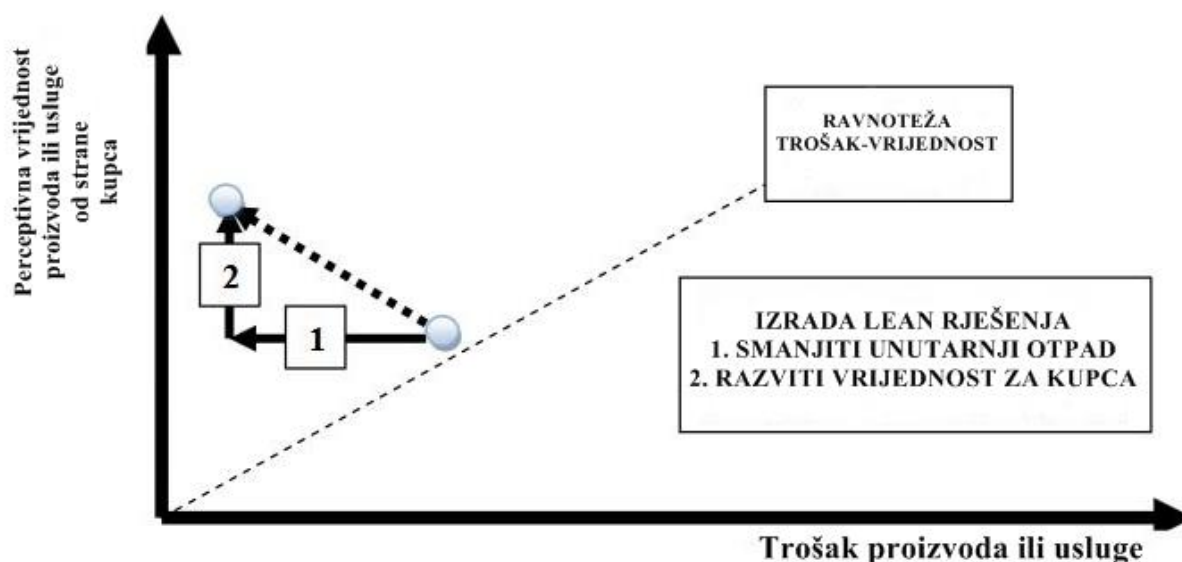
Perceptivna vrijednost proizvoda ili usluge od strane kupca

RAVNOTEŽA TROŠAK-VRIJEDNOST

2

1

IZRADA LEAN RJEŠENJA
1. SMANJITI UNUTARNJI OTPAD
2. RAZVITI VRIJEDNOST ZA KUPCA

Trošak proizvoda ili usluge